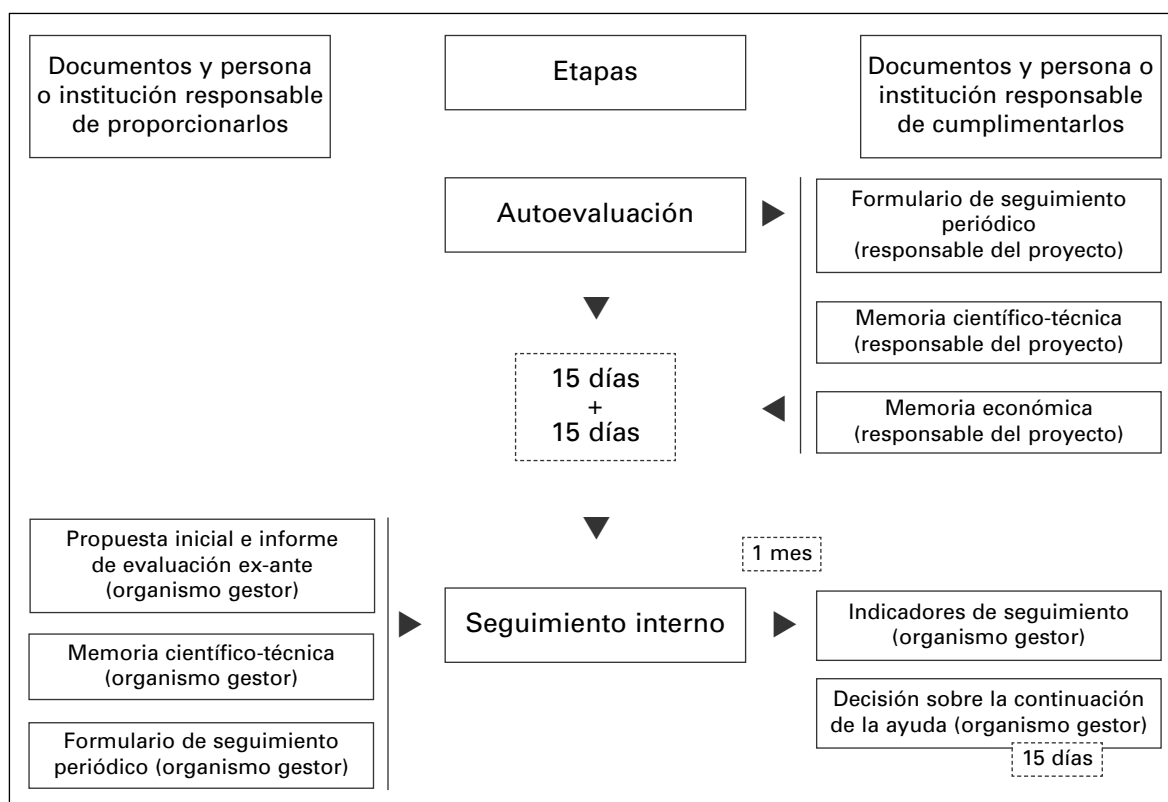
Documentos y persona o institución responsable de proporcionarlos

Etapas

Documentos y persona o institución responsable de cumplimentarlos

Autoevaluación

Formulario de seguimiento periódico (responsable del proyecto)

Memoria científico-técnica (responsable del proyecto)

15 días + 15 días

Memoria económica (responsable del proyecto)

Propuesta inicial e informe de evaluación ex-ante (organismo gestor)

1 mes

Seguimiento interno

Indicadores de seguimiento (organismo gestor)

Memoria científico-técnica (organismo gestor)

Decisión sobre la continuación de la ayuda (organismo gestor)

Formulario de seguimiento periódico (organismo gestor)

15 días